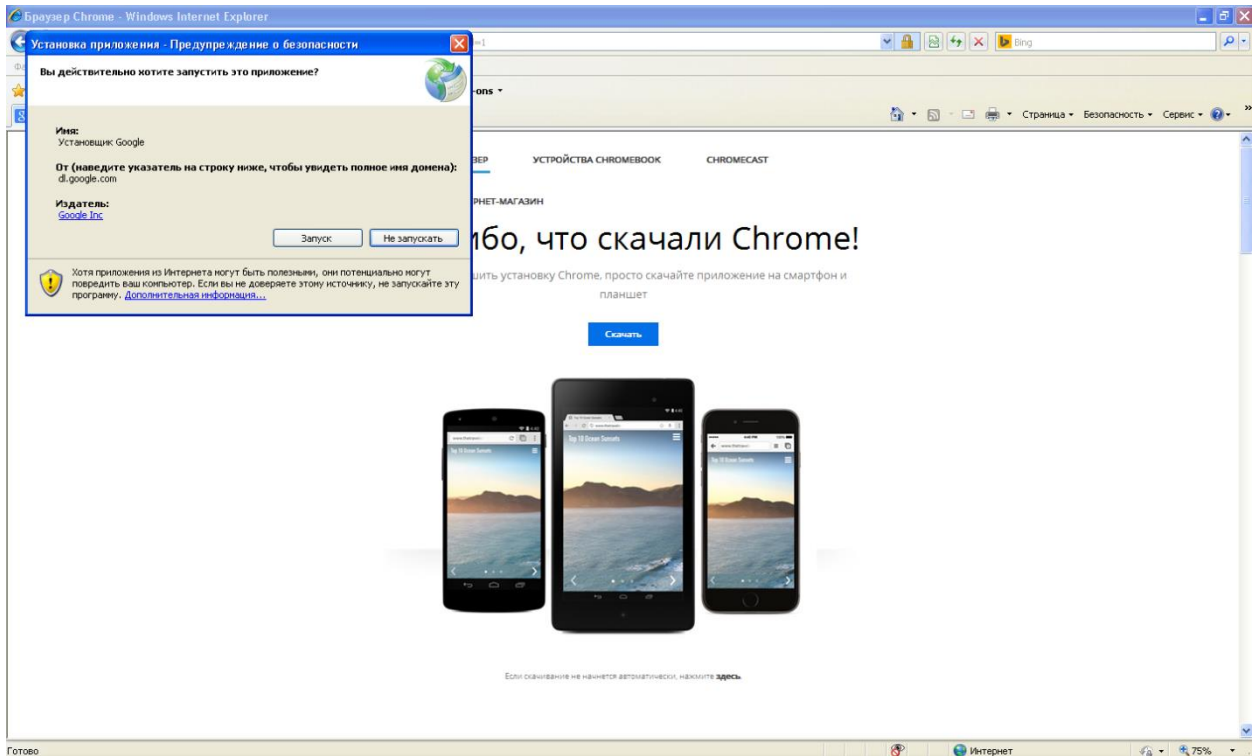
Браузер Chrome - Windows Internet Explorer

Установка приложения - Предупреждение о безопасности

Вы действительно хотите запустить это приложение?

Имя:
Установщик Google

От (наведите указатель на строку ниже, чтобы увидеть полное имя домена):
dl.google.com

Издатель:
Google Inc

Запуск Не запускать

Хотя приложения из Интернета могут быть полезными, они потенциально могут повредить ваш компьютер. Если вы не доверяете этому источнику, не запускайте эту программу. Дополнительная информация...

Bing

-ons

Страница Безопасность Сервис

ЗЕР УСТРОЙСТВА CHROMEBOOK CHROMECAST

РНЕТ-МАГАЗИН

ибо, что скачали Chrome!

шить установку Chrome, просто скачайте приложение на смартфон и планшет

Скачать

Top 10 Ocean Sunsets

Top 10 Ocean Sunsets

Top 10 Ocean Sunsets

Если скачивание не начнется автоматически, нажмите здесь.

Готово

Интернет

75%